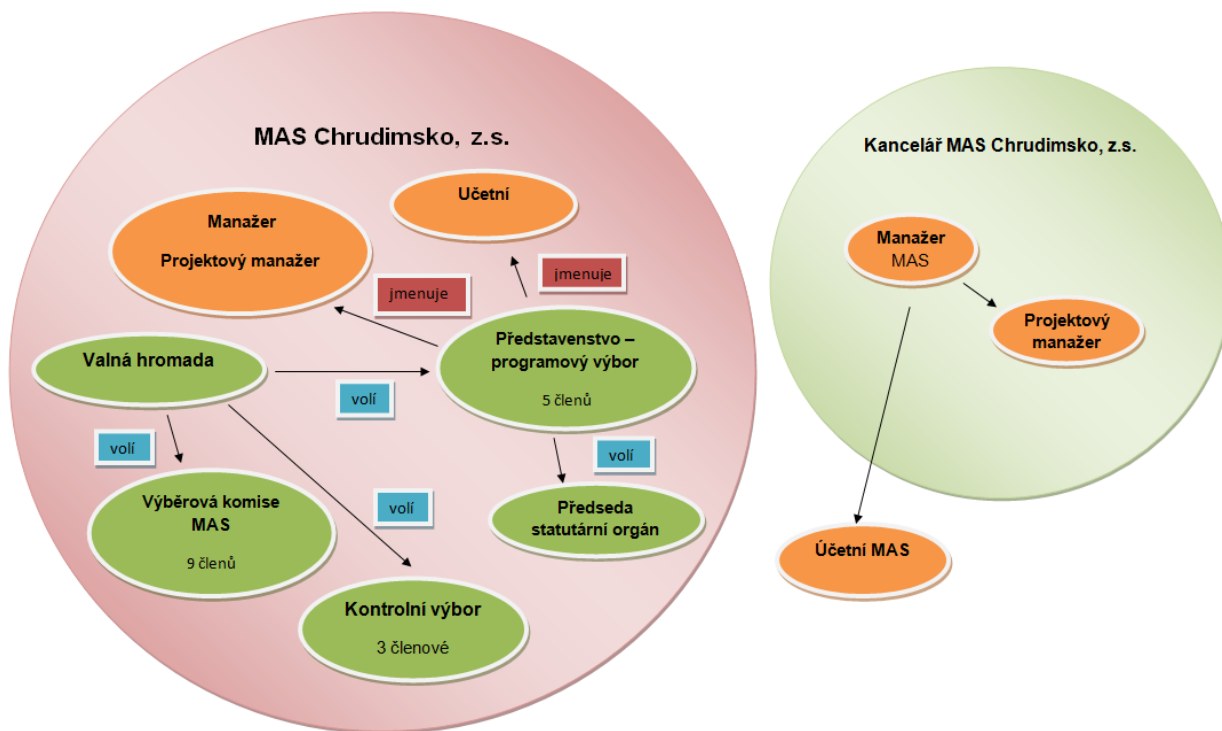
MAS Chrudimsko, z.s.

Účetní

Manažer

Projektový manažer

jmenuje

jmenuje

Valná hromada

volí

Představenstvo – programový výbor

5 členů

volí

volí

Výběrová komise MAS

9 členů

volí

Předseda statutární orgán

Kontrolní výbor

3 členové

Kancelář MAS Chrudimsko, z.s.

Manažer MAS

Projektový manažer

Účetní MAS